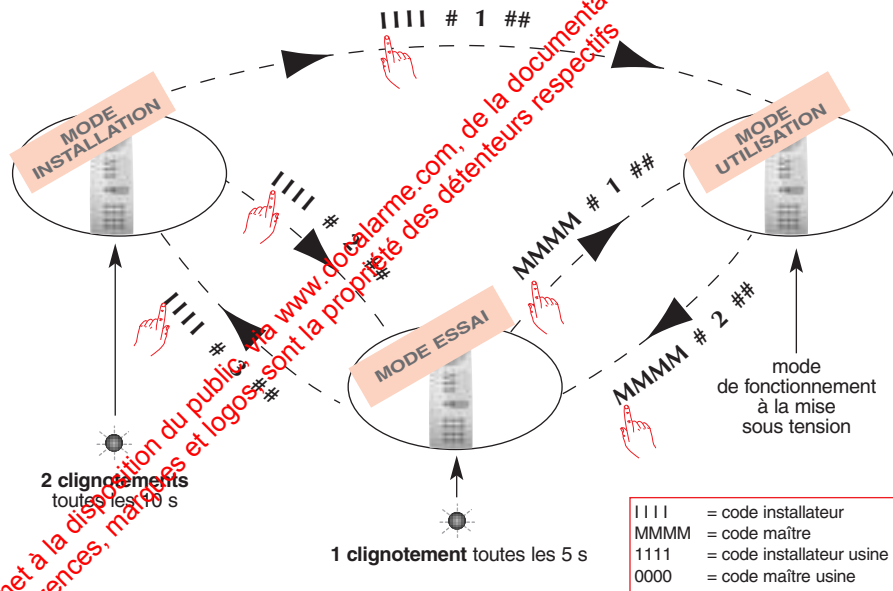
IIII # 1 ##

MODE INSTALLATION

MODE UTILISATION

IIII # 3 #

MMMM # 1 ##

IIII # 3 ##

MODE ESSAI

MMMM # 2 ##

mode de fonctionnement à la mise sous tension

**2 clignotements** toutes les 10 s

**1 clignotement** toutes les 5 s

IIII = code installateur
MMMM = code maître
1111 = code installateur usine
0000 = code maître usine

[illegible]ent à la disposition du public, via www.docalarme.com, de la documenta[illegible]
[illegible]ences, marques et logos sont la propriété des détenteurs respectifs